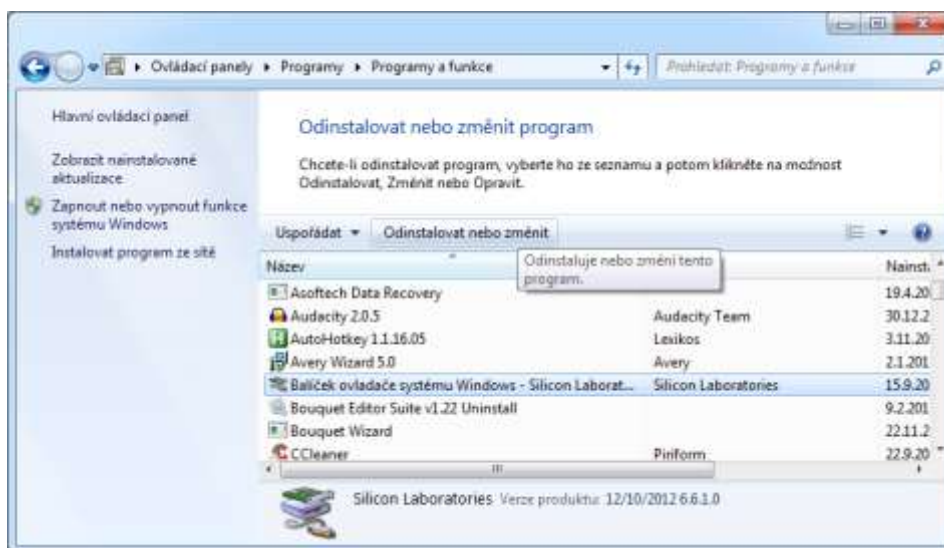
Ovládací panely ▸ Programy ▸ Programy a funkce

Prohledat: Programy a funkce

Hlavní ovládací panel

Zobrazit nainstalované aktualizace

Zapnout nebo vypnout funkce systému Windows

Instalovat program ze sítě

Odinstalovat nebo změnit program

Chcete-li odinstalovat program, vyberte ho ze seznamu a potom klikněte na možnost Odinstalovat, Změnit nebo Opravit.

Uspořádat ▾ Odinstalovat nebo změnit

Odinstaluje nebo změní tento program.

| Název | | Nainst. |
|---|---|---|
| Asoftech Data Recovery | | 19.4.20 |
| Audacity 2.0.5 | Audacity Team | 30.12.2 |
| AutoHotkey 1.1.16.05 | Lexikos | 3.11.20 |
| Avery Wizard 5.0 | Avery | 2.1.201 |
| Balíček ovladače systému Windows - Silicon Laborat... | Silicon Laboratories | 15.9.20 |
| Bouquet Editor Suite v1.22 Uninstall | | 9.2.201 |
| Bouquet Wizard | | 22.11.2 |
| CCleaner | Piriform | 22.9.20 |

Silicon Laboratories Verze produktu: 12/10/2012 6.6.1.0